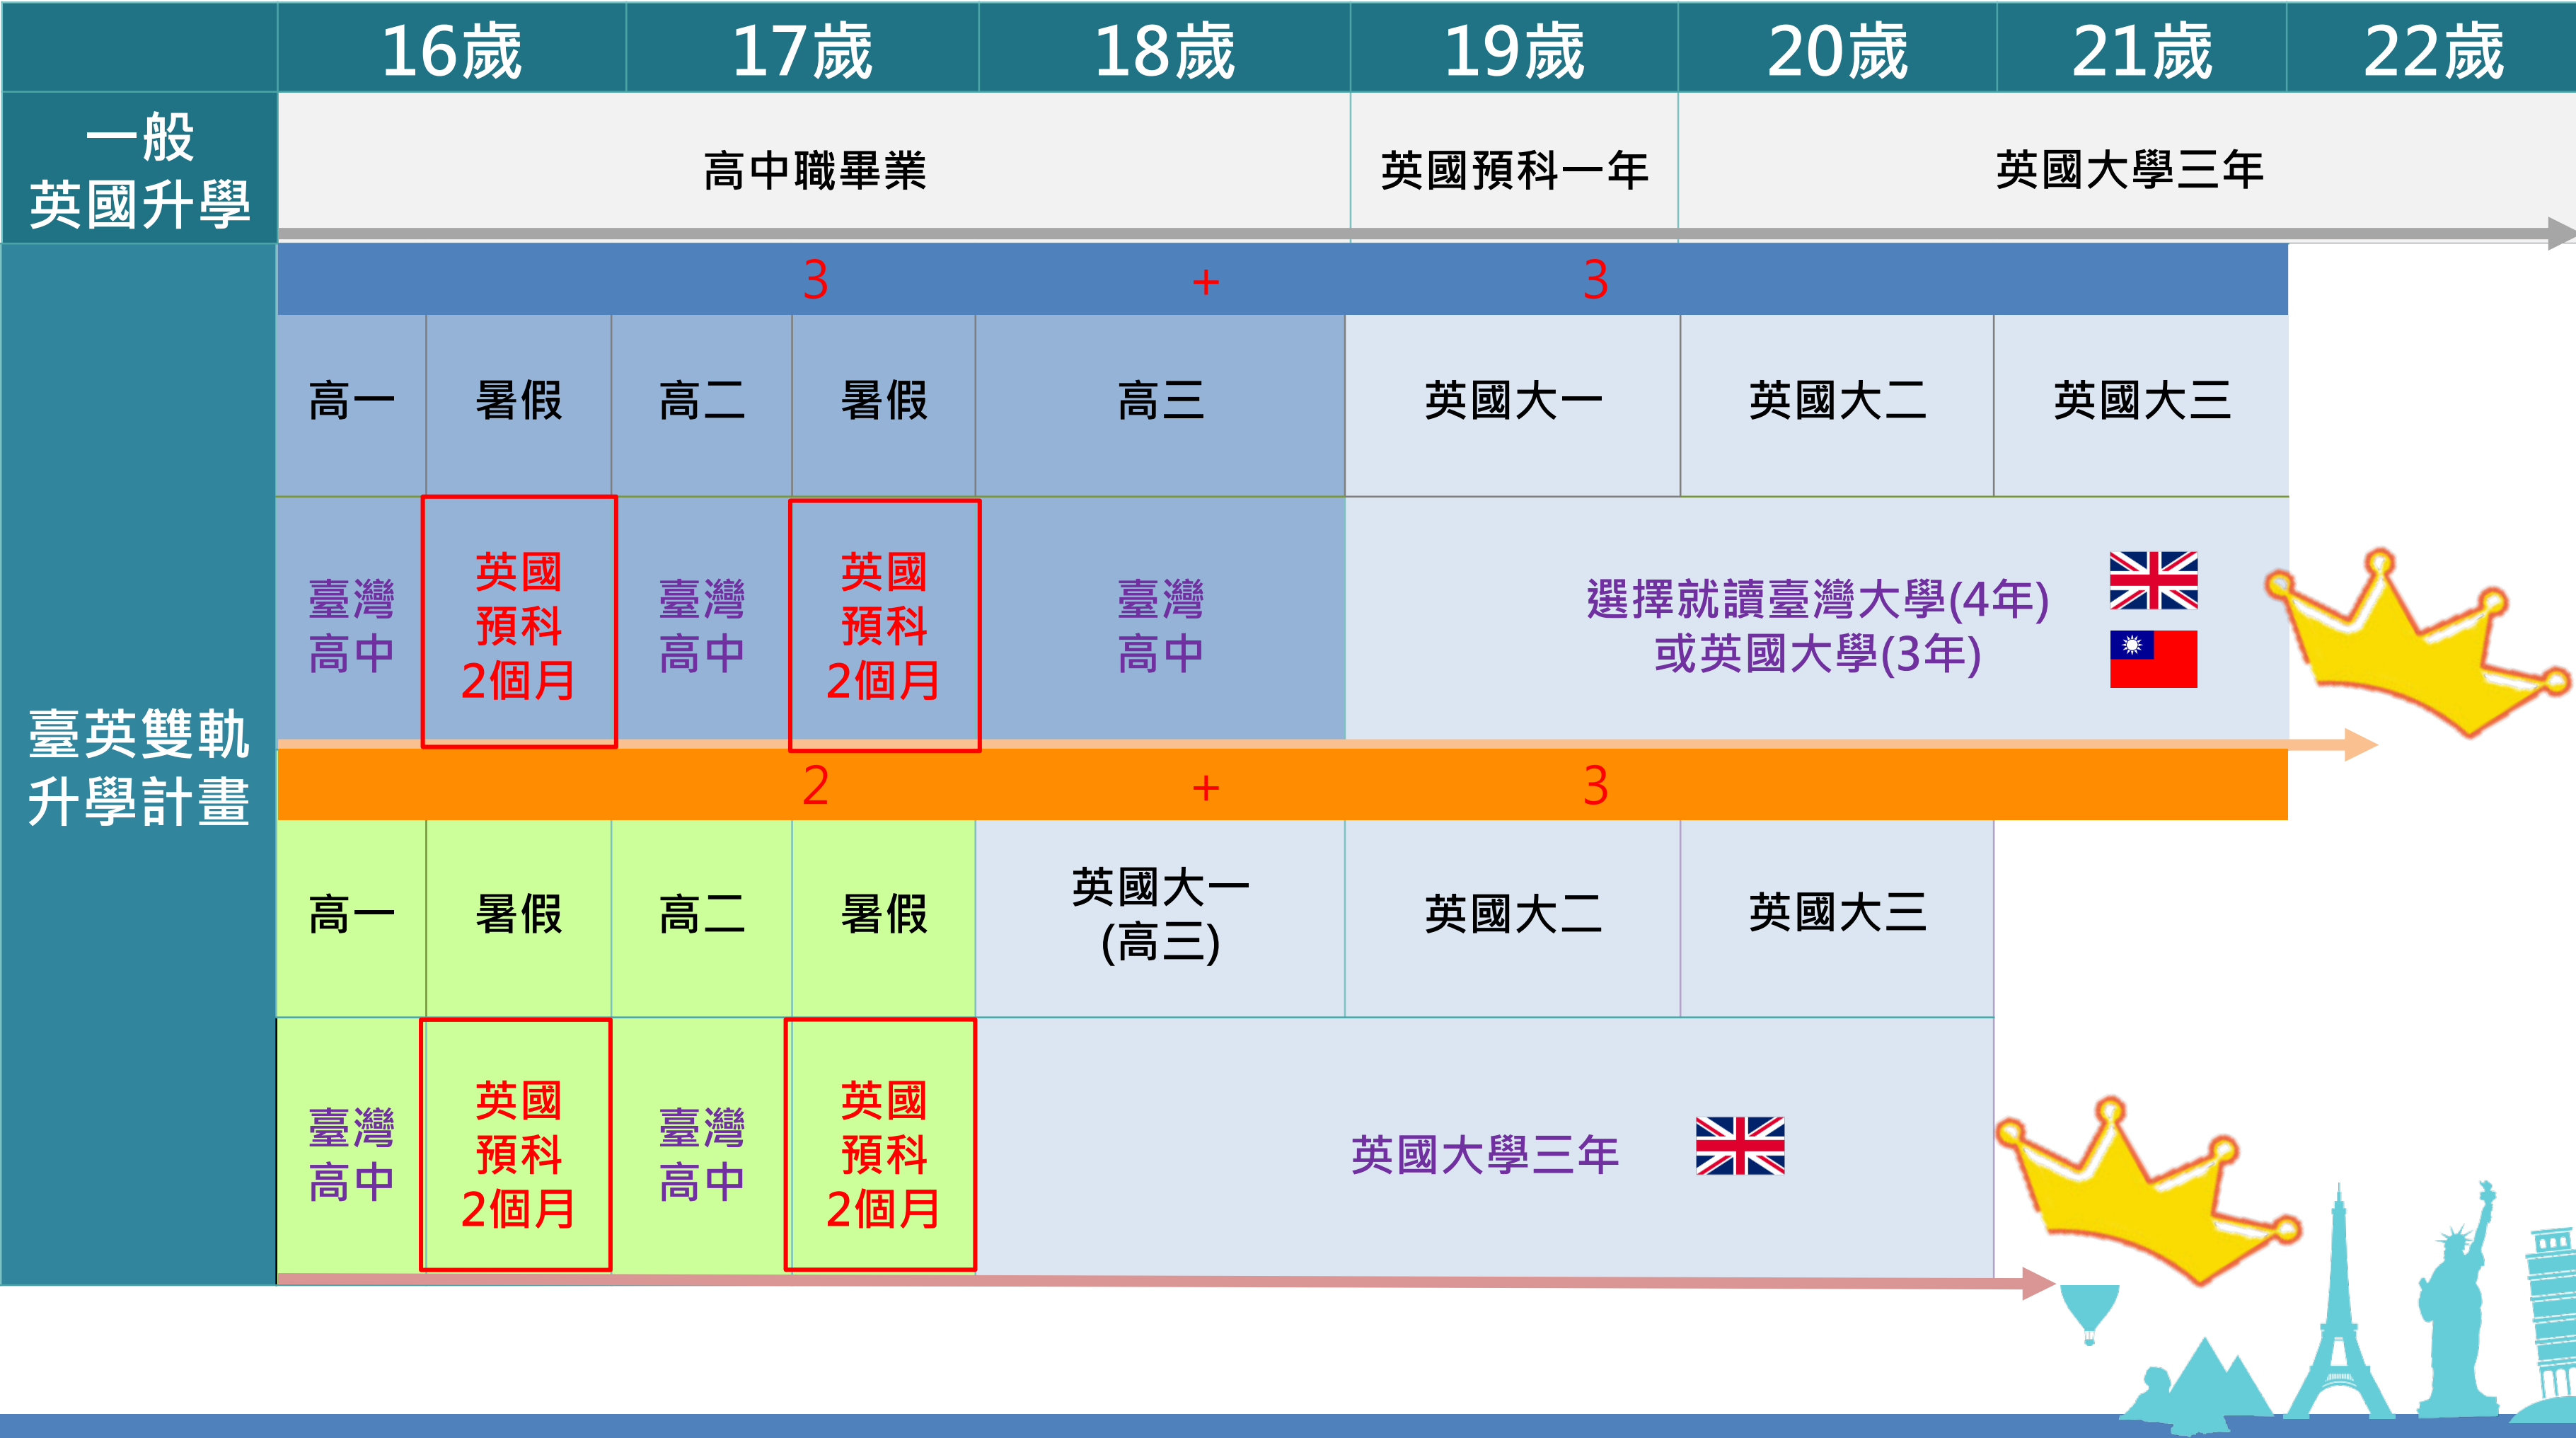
| | 16歲 | 17歲 | 18歲 | 19歲 | 20歲 | 21歲 | 22歲 |
|---|---|---|---|---|---|---|---|
| 一般英國升學 | 高中職畢業 | | | 英國預科一年 | 英國大學三年 | | |

臺英雙軌升學計畫

3 + 3

| 高一 | 暑假 | 高二 | 暑假 | 高三 | 英國大一 | 英國大二 | 英國大三 |
|---|---|---|---|---|---|---|---|
| 臺灣高中 | 英國預科2個月 | 臺灣高中 | 英國預科2個月 | 臺灣高中 | 選擇就讀臺灣大學(4年)或英國大學(3年) | | |

2 + 3

| 高一 | 暑假 | 高二 | 暑假 | 英國大一(高三) | 英國大二 | 英國大三 |
|---|---|---|---|---|---|---|
| 臺灣高中 | 英國預科2個月 | 臺灣高中 | 英國預科2個月 | 英國大學三年 | | |